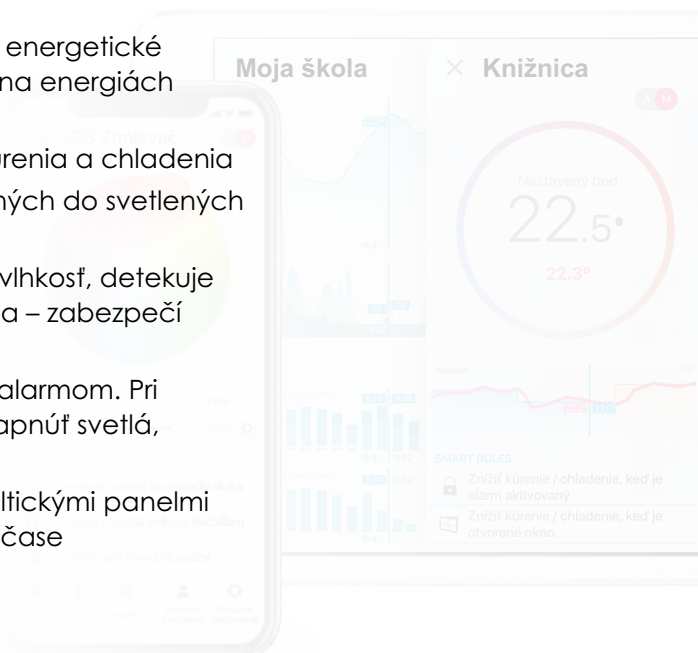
energetické
na energiách

urenia a chladenia
ných do svetlených

vlhkosť, detekuje
a – zabezpečí

alarmom. Pri
apnúť svetlá,

ltickými panelmi
čase

Moja škola

× Knižnica

Nastavený bod

22.5°

22.3°

SMART RULES

Znížiť kúrenie / chladenie, keď je alarm aktivovaný.

Znížiť kúrenie / chladenie, keď je otvorené okno.